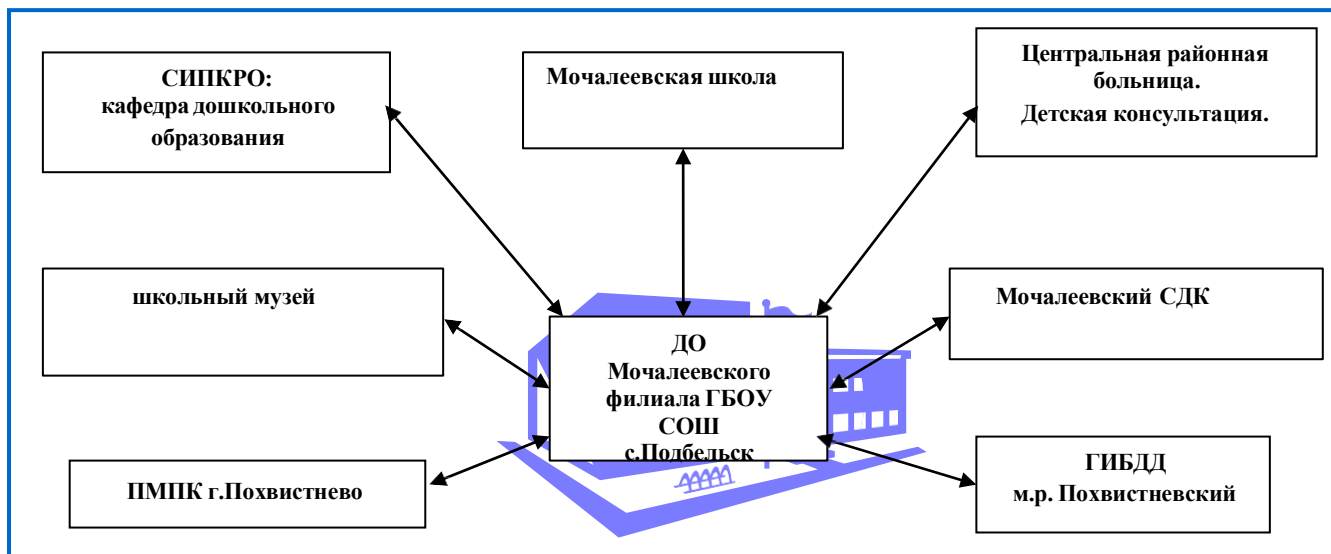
СИПКРО:
кафедра дошкольного образования

Мочалеевская школа

Центральная районная больница.
Детская консультация.

школьный музей

ДО
Мочалеевского филиала ГБОУ СОШ с.Подбельск

Мочалеевский СДК

ПМПК г.Похвистнево

ГИБДД
м.р. Похвистневский